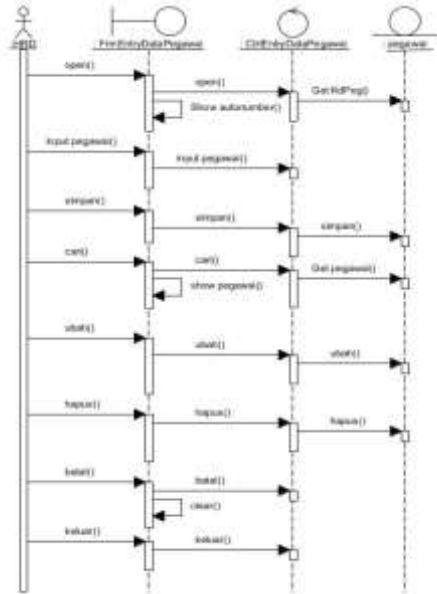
HRD

FrmEntryDataPegawai

CtrlEntryDataPegawai

pegawai

open()

open()

Get IdPeg()

Show autonumber()

input pegawai()

input pegawai()

simpan()

simpan()

simpan()

cari()

cari()

Get pegawai()

show pegawai()

ubah()

ubah()

ubah()

hapus()

hapus()

hapus()

batal()

batal()

clear()

keluar()

keluar()